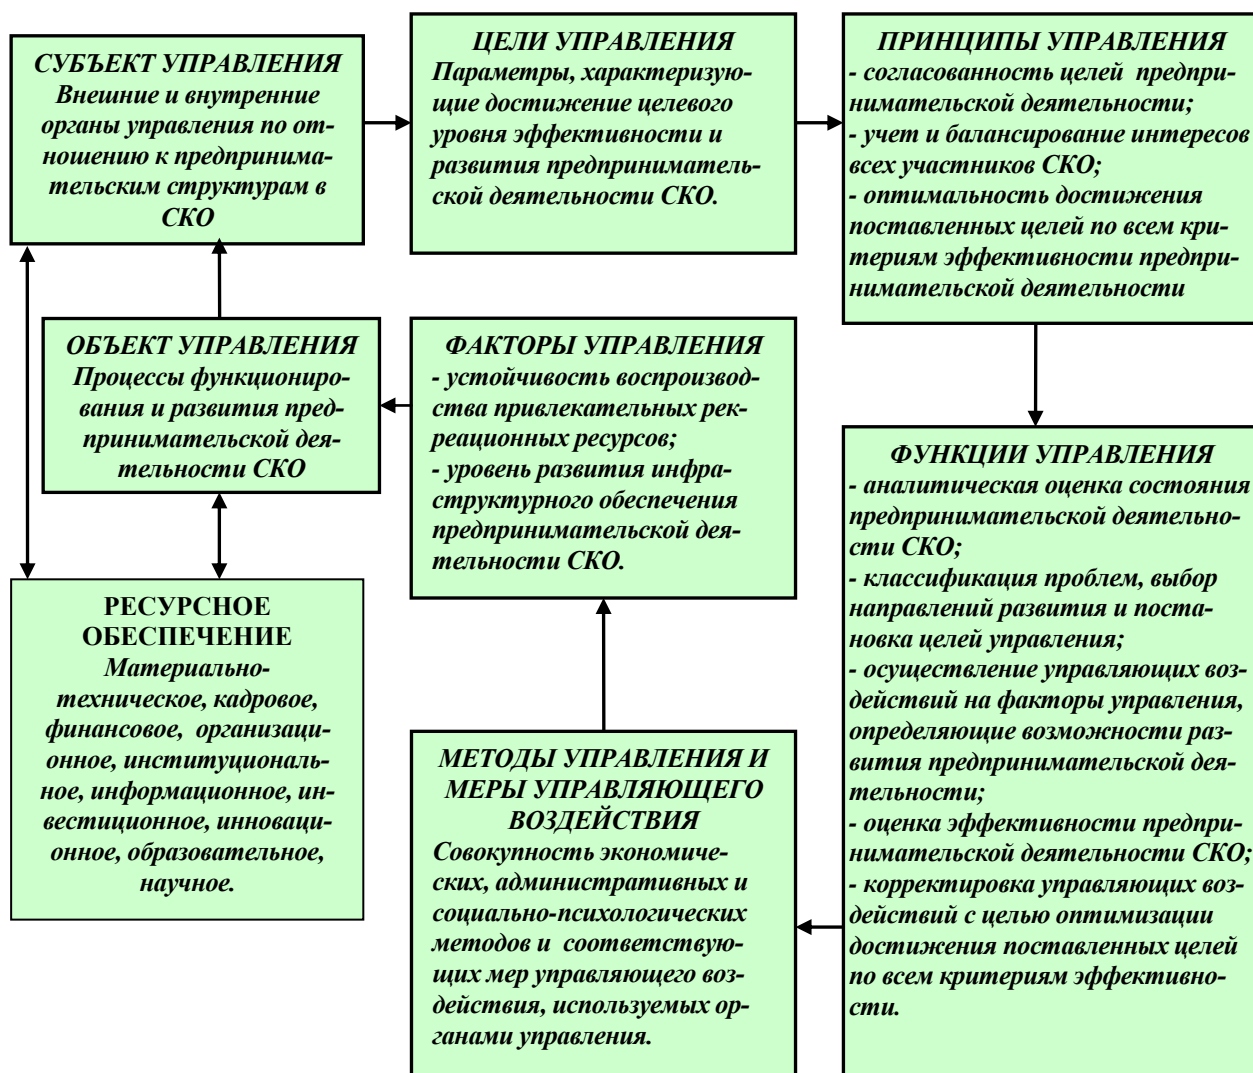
СУБЪЕКТ УПРАВЛЕНИЯ
Внешние и внутренние органы управления по отношению к предпринимательским структурам в СКО

ЦЕЛИ УПРАВЛЕНИЯ
Параметры, характеризующие достижение целевого уровня эффективности и развития предпринимательской деятельности СКО.

ПРИНЦИПЫ УПРАВЛЕНИЯ
- согласованность целей предпринимательской деятельности;
- учет и балансирование интересов всех участников СКО;
- оптимальность достижения поставленных целей по всем критериям эффективности предпринимательской деятельности

ОБЪЕКТ УПРАВЛЕНИЯ
Процессы функционирования и развития предпринимательской деятельности СКО

ФАКТОРЫ УПРАВЛЕНИЯ
- устойчивость воспроизводства привлекательных рекреационных ресурсов;
- уровень развития инфраструктурного обеспечения предпринимательской деятельности СКО.

ФУНКЦИИ УПРАВЛЕНИЯ
- аналитическая оценка состояния предпринимательской деятельности СКО;
- классификация проблем, выбор направлений развития и постановка целей управления;
- осуществление управляющих воздействий на факторы управления, определяющие возможности развития предпринимательской деятельности;
- оценка эффективности предпринимательской деятельности СКО;
- корректировка управляющих воздействий с целью оптимизации достижения поставленных целей по всем критериям эффективности.

РЕСУРСНОЕ ОБЕСПЕЧЕНИЕ
Материально-техническое, кадровое, финансовое, организационное, институциональное, информационное, инвестиционное, инновационное, образовательное, научное.

МЕТОДЫ УПРАВЛЕНИЯ И МЕРЫ УПРАВЛЯЮЩЕГО ВОЗДЕЙСТВИЯ
Совокупность экономических, административных и социально-психологических методов и соответствующих мер управляющего воздействия, используемых органами управления.